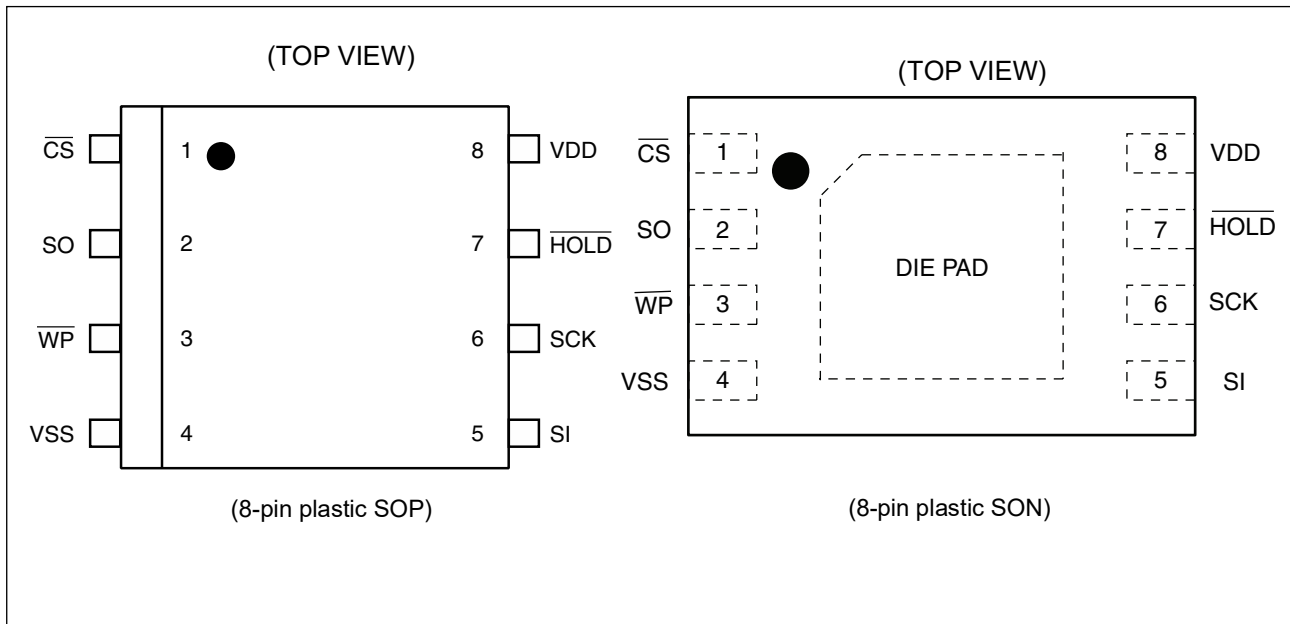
(TOP VIEW)

$\overline{CS}$ 1 8 VDD

SO 2 7 $\overline{HOLD}$

$\overline{WP}$ 3 6 SCK

VSS 4 5 SI

(8-pin plastic SOP)

(TOP VIEW)

$\overline{CS}$ 1 8 VDD

SO 2 7 $\overline{HOLD}$

DIE PAD

$\overline{WP}$ 3 6 SCK

VSS 4 5 SI

(8-pin plastic SON)